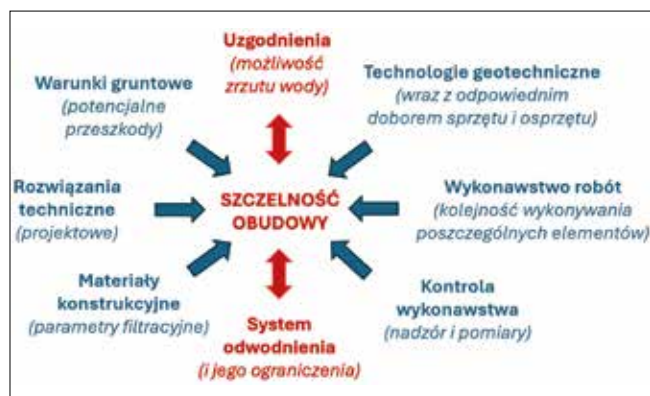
Uzgodnienia
(możliwość zrzutu wody)

Warunki gruntowe
(potencjalne przeszkody)

Technologie geotechniczne
(wraz z odpowiednim doborem sprzętu i osprzętu)

Rozwiązania techniczne
(projektowe)

SZCZELNOŚĆ OBUDOWY

Wykonawstwo robót
(kolejność wykonywania poszczególnych elementów)

Materiały konstrukcyjne
(parametry filtracyjne)

Kontrola wykonawstwa
(nadzór i pomiary)

System odwodnienia
(i jego ograniczenia)